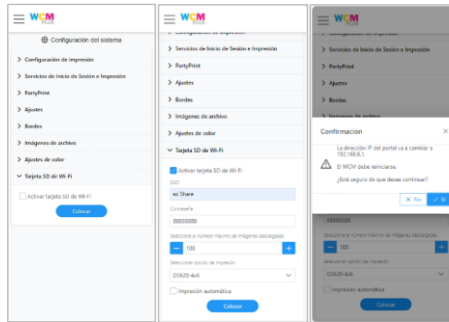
WCM

Configuración del sistema

Configuración de impresión

Servicios de Inicio de Sesión e Impresión

PartyPrint

Ajustes

Bordes

Imágenes de archivo

Ajustes de color

Tarjeta SD de Wi-Fi

Activar tarjeta SD de Wi-Fi

Colocar

WCM

Configuración de impresión

Servicios de Inicio de Sesión e Impresión

PartyPrint

Ajustes

Bordes

Imágenes de archivo

Ajustes de color

Tarjeta SD de Wi-Fi

Activar tarjeta SD de Wi-Fi

SSID

ez Share

Contraseña

88888888

Seleccione el número máximo de imágenes descargadas

100

Seleccionar opción de impresión

DS620-4x6

Impresión automática

Colocar

WCM

Configuración de impresión

Servicios de Inicio de Sesión e Impresión

PartyPrint

Ajustes

Bordes

Confirmación

La dirección IP del portal va a cambiar a 192.168.4.1.

El WCM debe reiniciarse.

¿Está seguro de que desea continuar?

No

Sí

Seleccione el número máximo de imágenes descargadas

100

Seleccionar opción de impresión

DS620-4x6

Impresión automática

Colocar